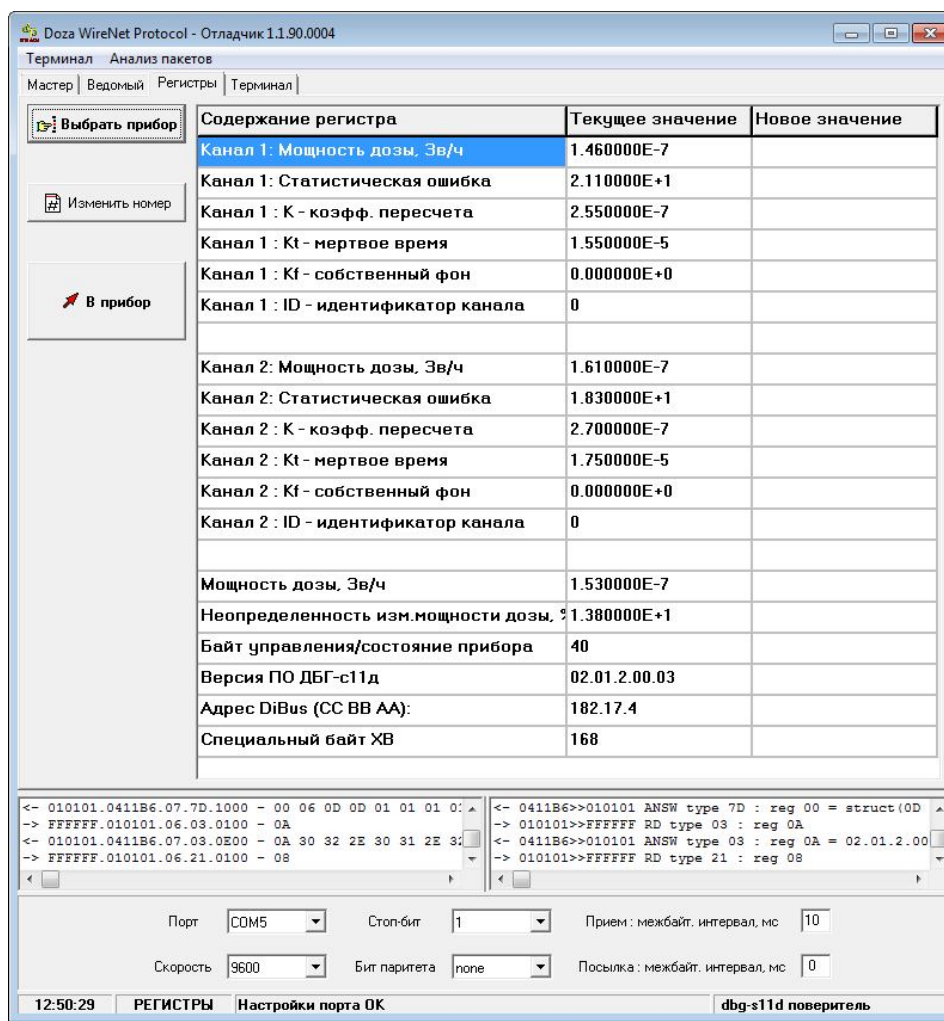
Doza WireNet Protocol - Отладчик 1.1.90.0004

Терминал Анализ пакетов

Мастер | Ведомый | Регистры | Терминал

Выбрать прибор

Изменить номер

В прибор

| Содержание регистра | Текущее значение | Новое значение |
|---|---|---|
| Канал 1: Мощность дозы, Зв/ч | 1.460000E-7 | |
| Канал 1: Статистическая ошибка | 2.110000E+1 | |
| Канал 1 : K - коэфф. пересчета | 2.550000E-7 | |
| Канал 1 : Kt - мертвое время | 1.550000E-5 | |
| Канал 1 : Kf - собственный фон | 0.000000E+0 | |
| Канал 1 : ID - идентификатор канала | 0 | |
| | | |
| Канал 2: Мощность дозы, Зв/ч | 1.610000E-7 | |
| Канал 2: Статистическая ошибка | 1.830000E+1 | |
| Канал 2 : K - коэфф. пересчета | 2.700000E-7 | |
| Канал 2 : Kt - мертвое время | 1.750000E-5 | |
| Канал 2 : Kf - собственный фон | 0.000000E+0 | |
| Канал 2 : ID - идентификатор канала | 0 | |
| | | |
| Мощность дозы, Зв/ч | 1.530000E-7 | |
| Неопределенность изм.мощности дозы, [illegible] | 1.380000E+1 | |
| Байт управления/состояние прибора | 40 | |
| Версия ПО ДБГ-с11д | 02.01.2.00.03 | |
| Адрес DiBus (CC BB AA): | 182.17.4 | |
| Специальный байт XB | 168 | |

<- 010101.0411B6.07.7D.1000 - 00 06 0D 0D 01 01 01 0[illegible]
-> FFFFFF.010101.06.03.0100 - 0A
<- 010101.0411B6.07.03.0E00 - 0A 30 32 2E 30 31 2E 3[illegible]
-> FFFFFF.010101.06.21.0100 - 08

<- 0411B6>>010101 ANSW type 7D : reg 00 = struct(0D
-> 010101>>FFFFFF RD type 03 : reg 0A
<- 0411B6>>010101 ANSW type 03 : reg 0A = 02.01.2.00
-> 010101>>FFFFFF RD type 21 : reg 08

Порт COM5 Стоп-бит 1 Прием : межбайт. интервал, мс 10

Скорость 9600 Бит паритета none Посылка : межбайт. интервал, мс 0

12:50:29 РЕГИСТРЫ Настройки порта ОК dbg-s11d поверитель